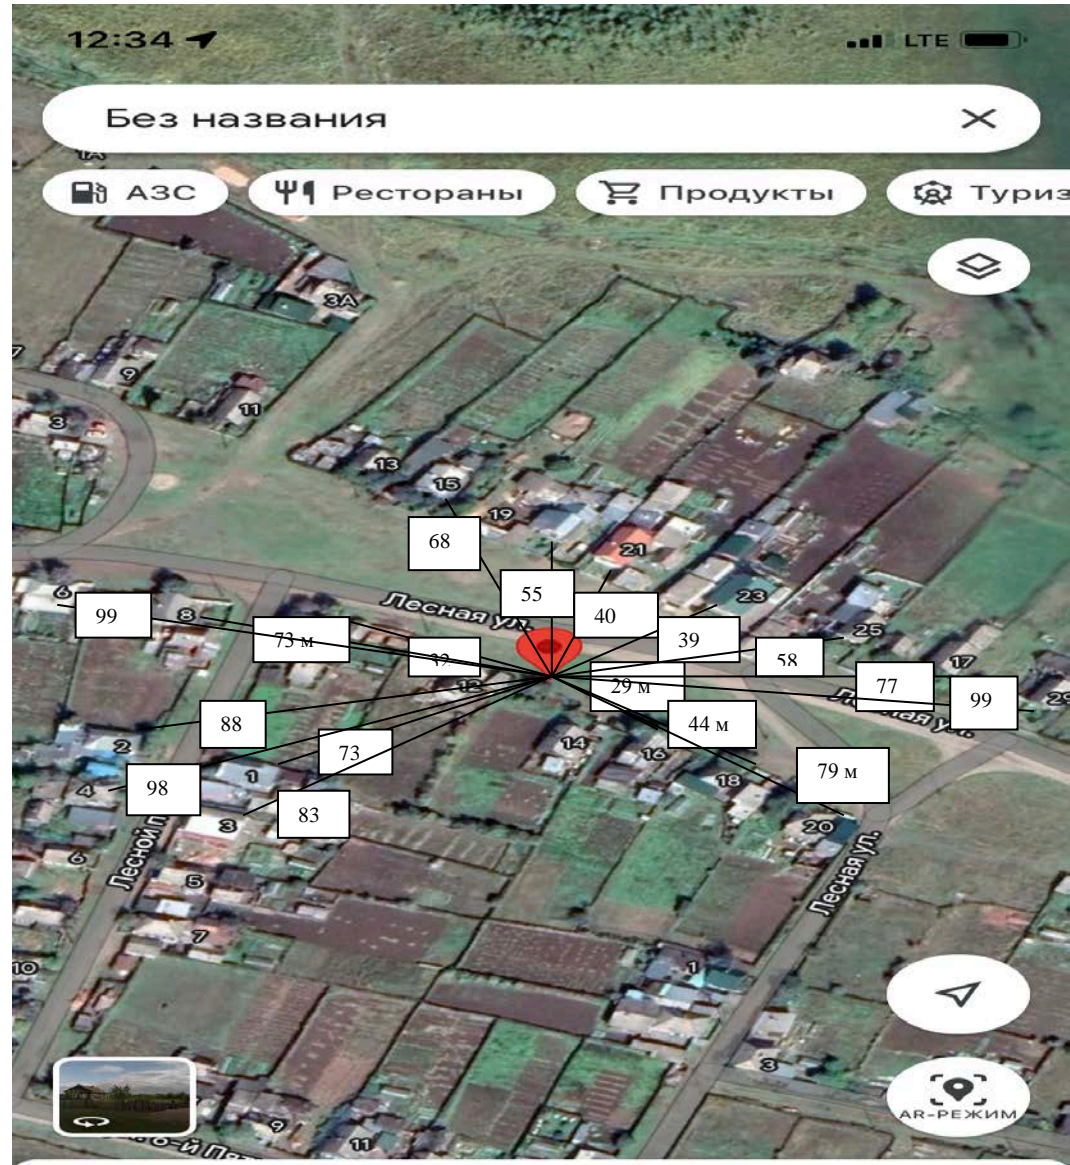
12:34
LTE
Без названия
АЗС
Рестораны
Продукты
Туриз
1А
3А
7
9
11
3
13
15
19
21
23
25
17
29
6
8
Лесная ул.
Лесная ул.
Лесная ул.
Лесной п.
68
55
40
39
58
77
99
99
73 м
32
12
29 м
44 м
79 м
88
73
98
83
2
4
1
3
14
16
18
20
6
5
7
10
1
3
9
11
6-й Пят
AR-РЕЖИМ